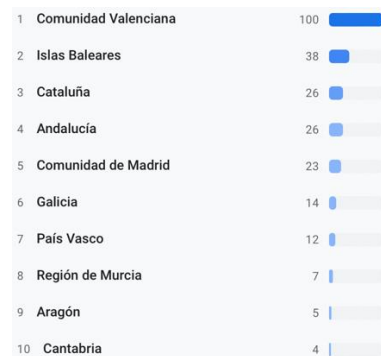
| | | |
|---|---|---|
| 1 | Comunidad Valenciana | 100 |
| 2 | Islas Baleares | 38 |
| 3 | Cataluña | 26 |
| 4 | Andalucía | 26 |
| 5 | Comunidad de Madrid | 23 |
| 6 | Galicia | 14 |
| 7 | País Vasco | 12 |
| 8 | Región de Murcia | 7 |
| 9 | Aragón | 5 |
| 10 | Cantabria | 4 |